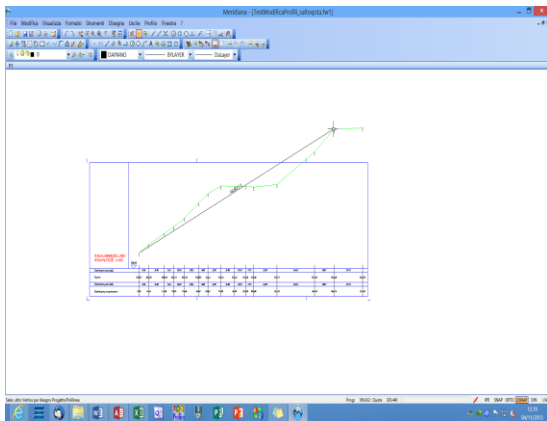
MeridianaJ - [TestModificaProfili_saltoquota.fw1]

File Modifica Visualizza Formato Strumenti Disegna Uscite Profilo Finestra ?

0

DAPIANO

BYLAYER

ByLayer

Seleziona Vertice per disegno Progetto/Profilo

Progr: 184.02 ; Quota: 220.440

SNAP ORTO OSNAP DIN

13:29
04/11/2013